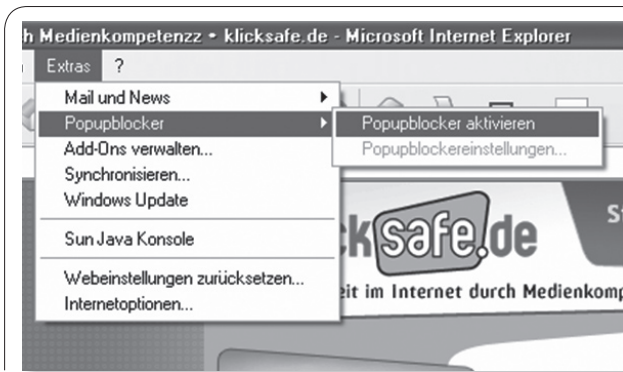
h Medienkompetenzz • klicksafe.de - Microsoft Internet Explorer

Extras ?

Mail und News
Popupblocker
Add-Ons verwalten...
Synchronisieren...
Windows Update
Sun Java Konsole
Webeinstellungen zurücksetzen...
Internetoptionen...

Popupblocker aktivieren
Popupblockereinstellungen...

ck safe .de

St

eit im Internet durch Medienkomp